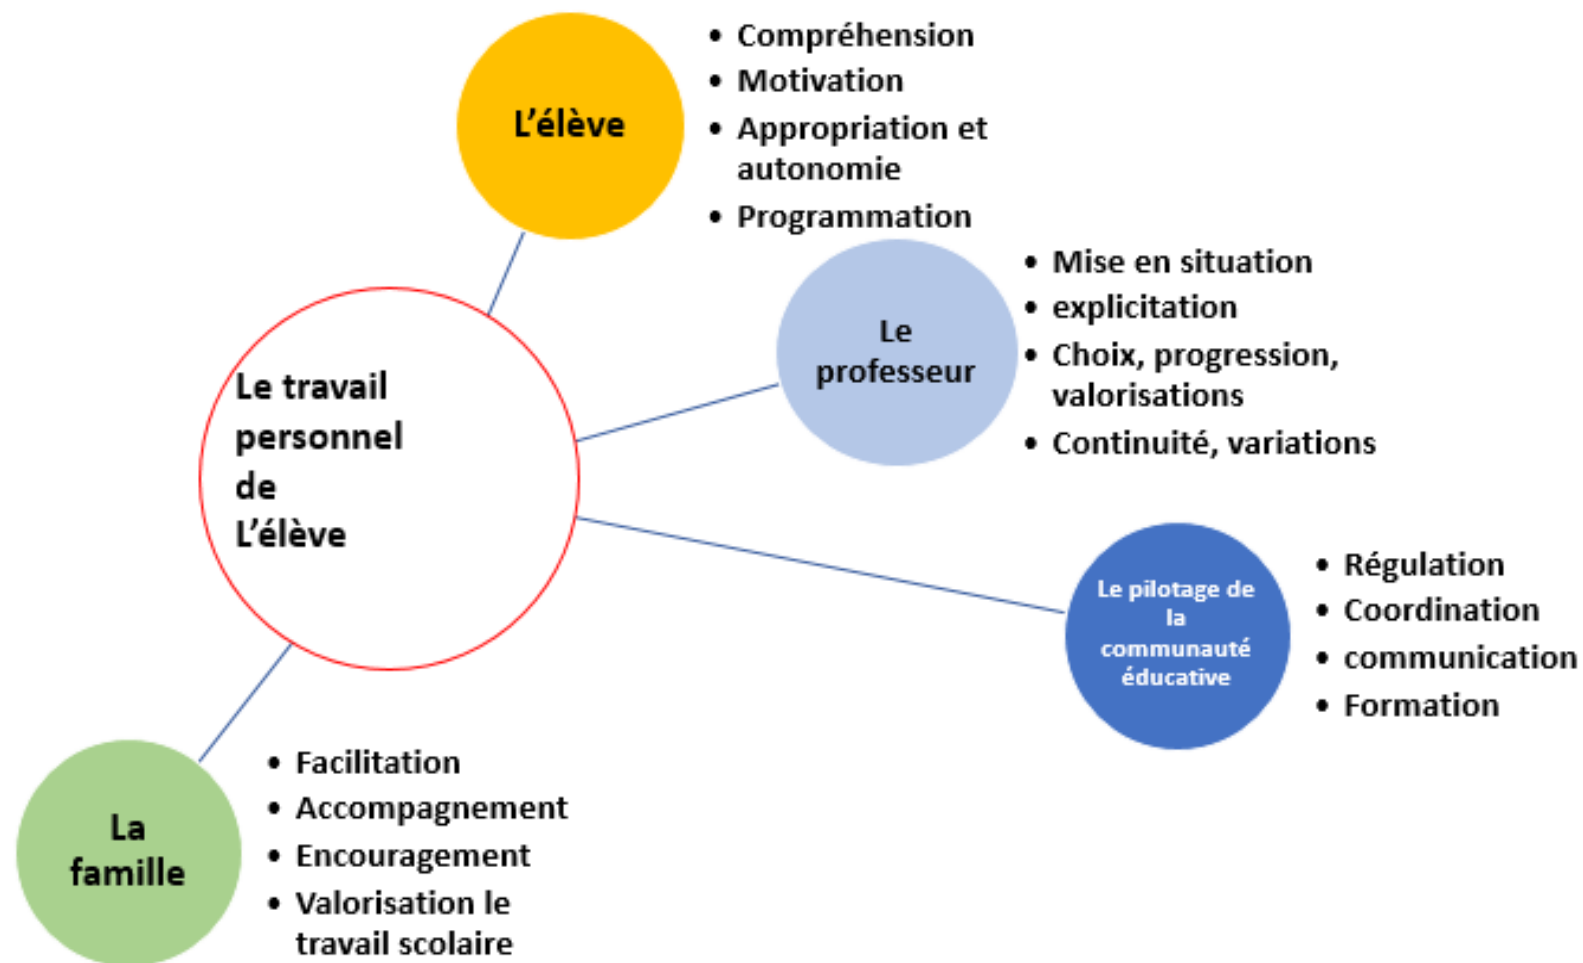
L'élève

- Compréhension
- Motivation
- Appropriation et autonomie
- Programmation

Le travail personnel de L'élève

Le professeur

- Mise en situation
- explicitation
- Choix, progression, valorisations
- Continuité, variations

Le pilotage de la communauté éducative

- Régulation
- Coordination
- communication
- Formation

La famille

- Facilitation
- Accompagnement
- Encouragement
- Valorisation le travail scolaire